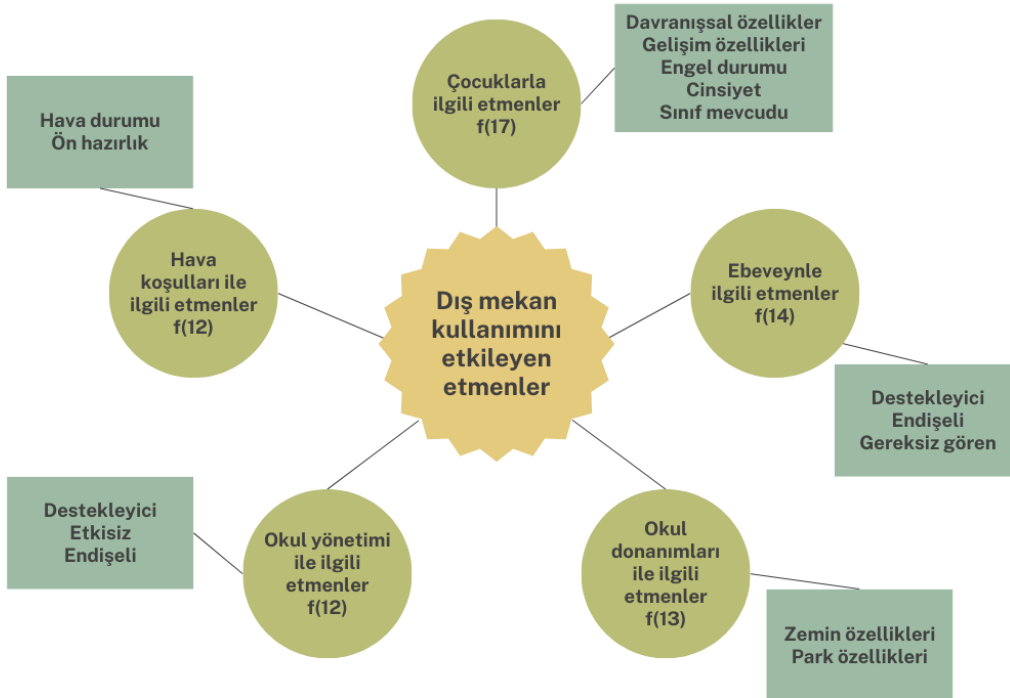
Dış mekan kullanımını etkileyen etmenler

Çocuklarla ilgili etmenler f(17)

Davranışsal özellikler
Gelişim özellikleri
Engel durumu
Cinsiyet
Sınıf mevcudu

Hava koşulları ile ilgili etmenler f(12)

Hava durumu
Ön hazırlık

Ebeveynle ilgili etmenler f(14)

Destekleyici
Endişeli
Gereksiz gören

Okul yönetimi ile ilgili etmenler f(12)

Destekleyici
Etkisiz
Endişeli

Okul donanımları ile ilgili etmenler f(13)

Zemin özellikleri
Park özellikleri